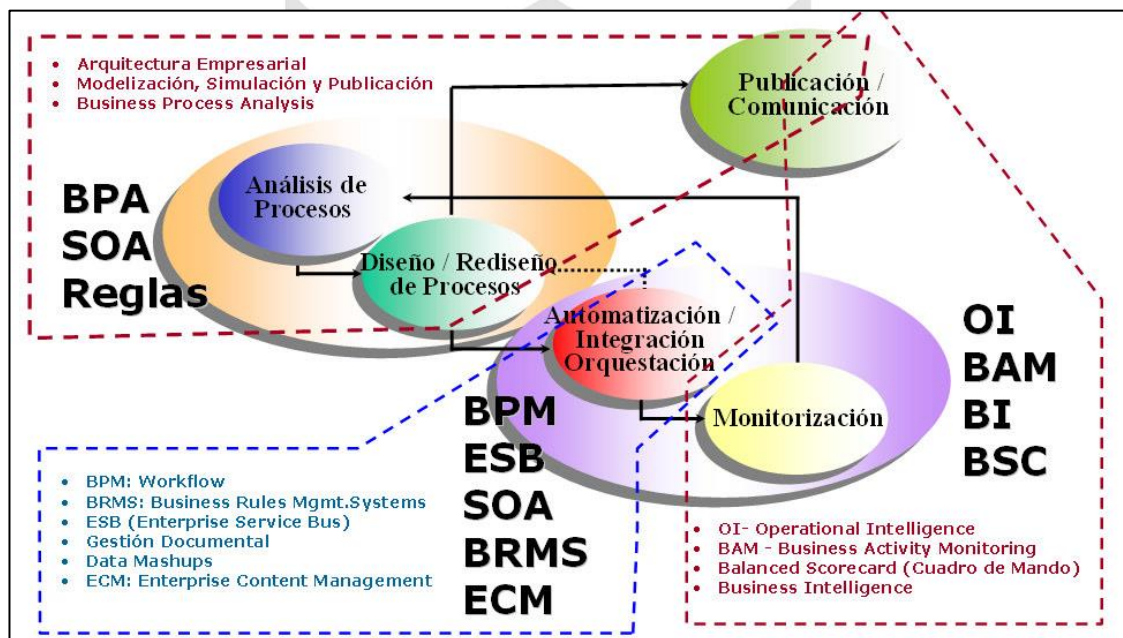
- Arquitectura Empresarial
- Modelización, Simulación y Publicación
- Business Process Analysis

Publicación / Comunicación

BPA
SOA
Reglas

Análisis de Procesos

Diseño / Rediseño de Procesos

Automatización / Integración Orquestación

Monitorización

OI
BAM
BI
BSC

BPM
ESB
SOA
BRMS
ECM

- BPM: Workflow
- BRMS: Business Rules Mgmt.Systems
- ESB (Enterprise Service Bus)
- Gestión Documental
- Data Mashups
- ECM: Enterprise Content Management

- OI- Operational Intelligence
- BAM - Business Activity Monitoring
- Balanced Scorecard (Cuadro de Mando)
- Business Intelligence